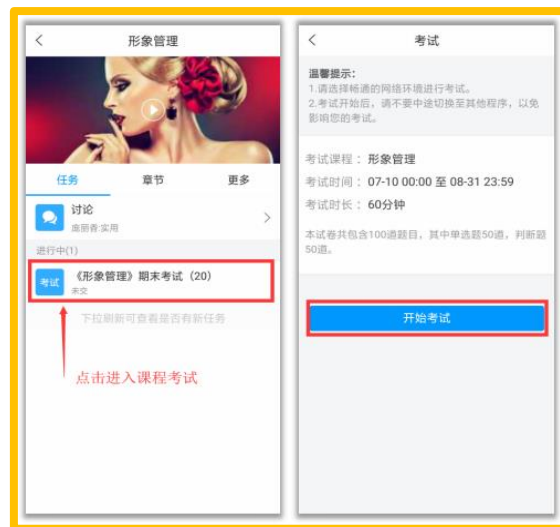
<

形象管理

任务

章节

更多

讨论

庞丽香·实用

>

进行中(1)

考试

《形象管理》期末考试（20）

未交

下拉刷新可查看是否有新任务

点击进入课程考试

<

考试

温馨提示：

1.请选择畅通的网络环境进行考试。

2.考试开始后，请不要中途切换至其他程序，以免影响您的考试。

考试课程：形象管理

考试时间：07-10 00:00 至 08-31 23:59

考试时长：60分钟

本试卷共包含100道题目，其中单选题50道，判断题50道。

开始考试